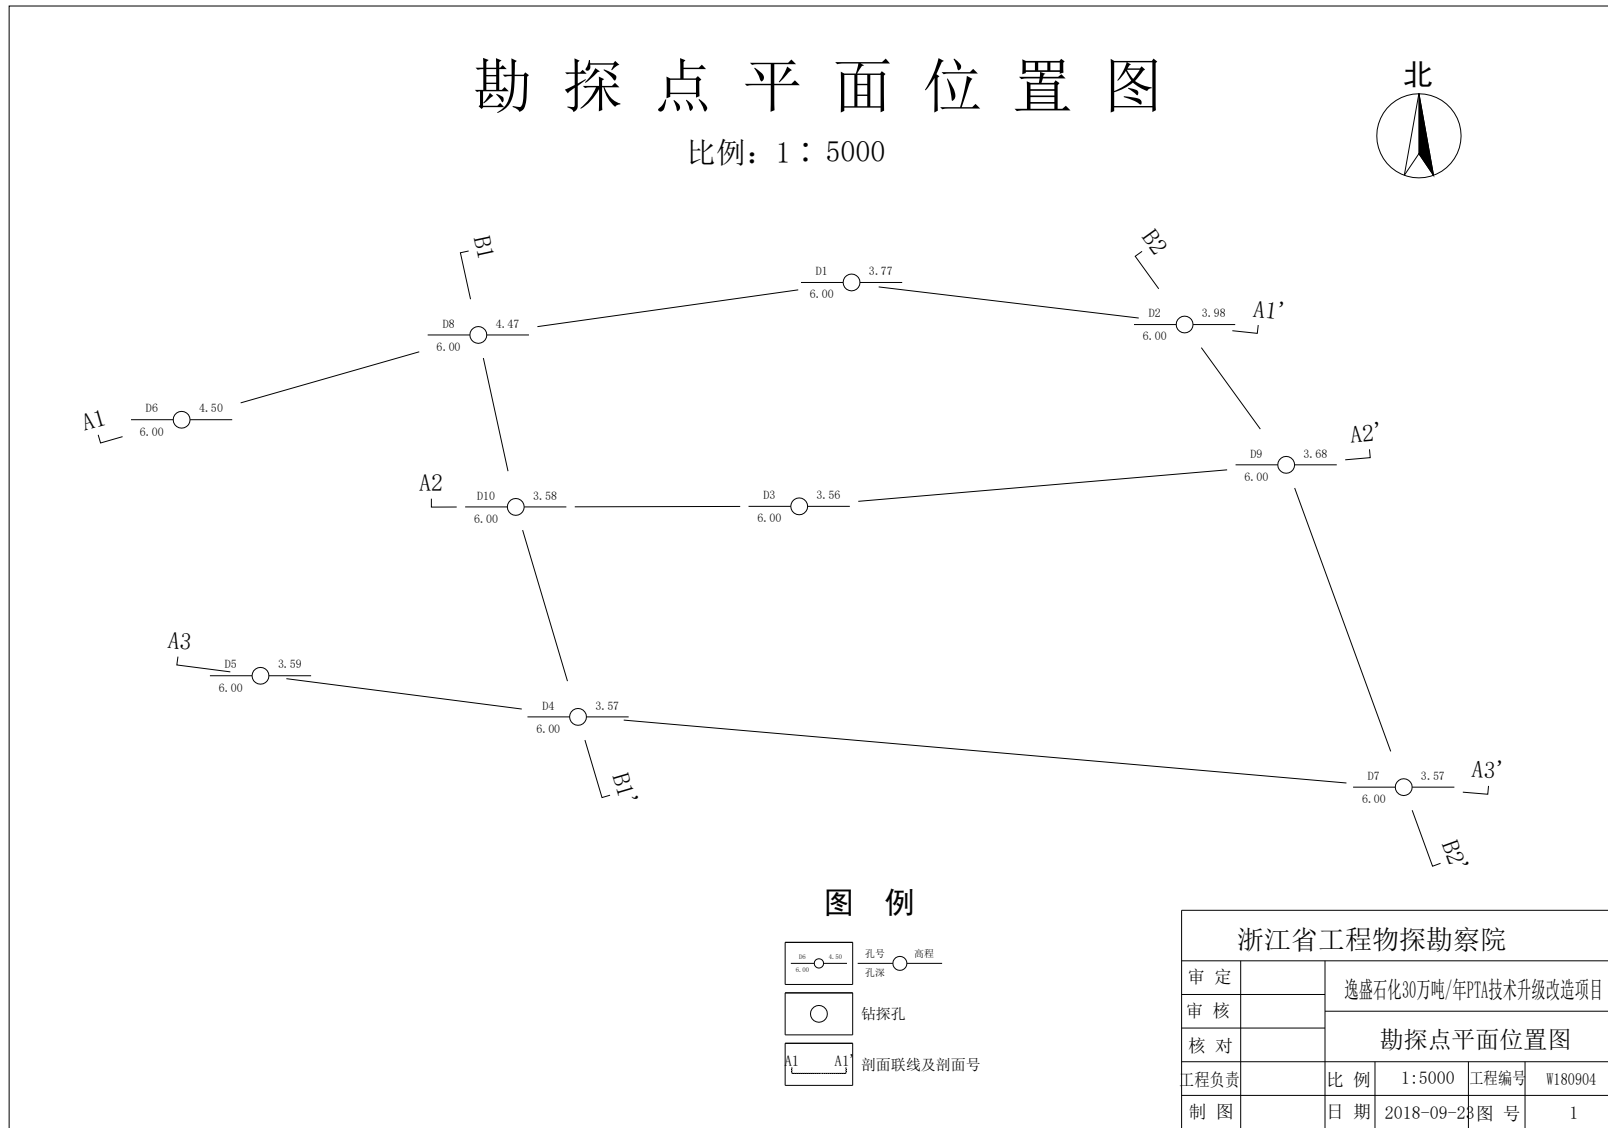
勘 探 点 平 面 位 置 图

比例：1：5000

北

B1

D1 3.77
6.00

B2

D8 4.47
6.00

D2 3.98
6.00

A1'

A1

D6 4.50
6.00

A2'

D9 3.68
6.00

A2

D10 3.58
6.00

D3 3.56
6.00

A3

D5 3.59
6.00

D4 3.57
6.00

B1'

D7 3.57
6.00

A3'

B2'

图 例

D6 4.50
6.00

孔号 高程
孔深

钻探孔

A1 A1'

剖面联线及剖面号

| 浙江省工程物探勘察院 | | | | | |
|---|---|---|---|---|---|
| 审 定 | | 逸盛石化30万吨/年PTA技术升级改造项目 | | | |
| 审 核 | | | | | |
| 核 对 | | 勘探点平面位置图 | | | |
| 工程负责 | | 比 例 | 1:5000 | 工程编号 | W180904 |
| 制 图 | | 日 期 | 2018-09-28 | 图 号 | 1 |